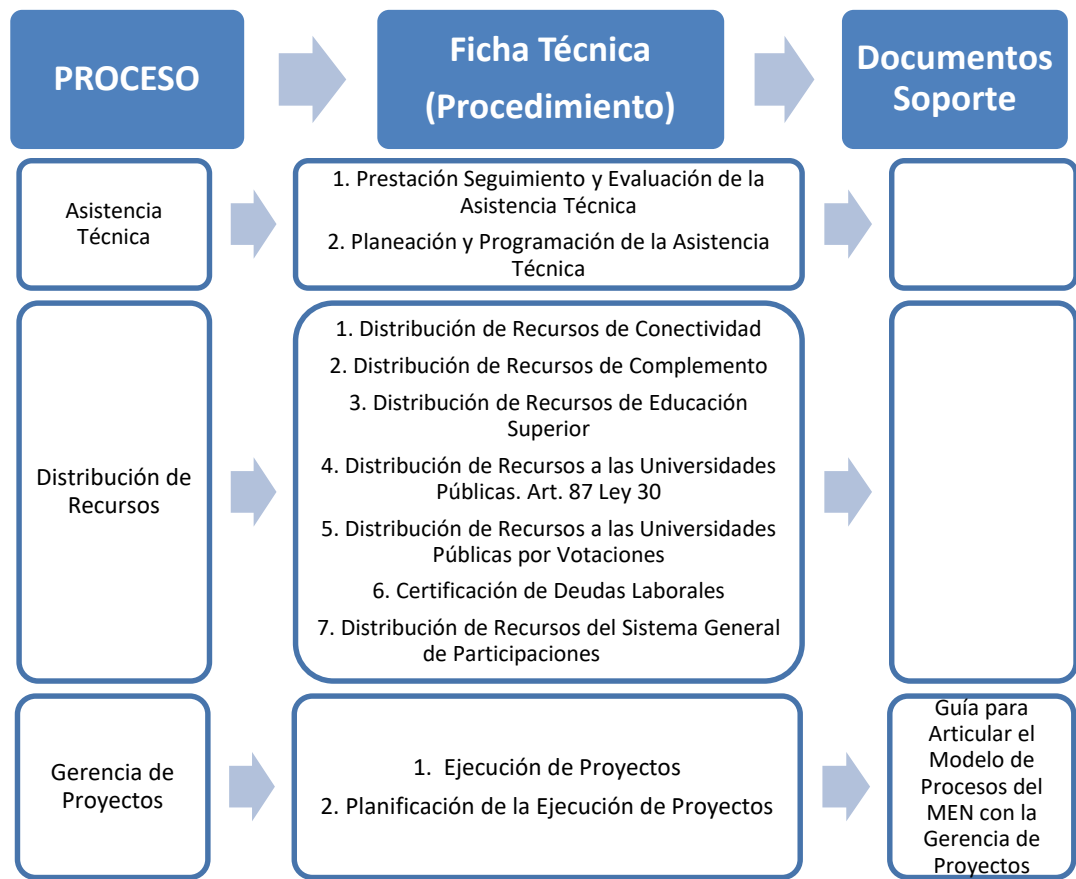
PROCESO

Ficha Técnica (Procedimiento)

Documentos Soporte

Asistencia Técnica

1. Prestación Seguimiento y Evaluación de la Asistencia Técnica

2. Planeación y Programación de la Asistencia Técnica

Distribución de Recursos

1. Distribución de Recursos de Conectividad

2. Distribución de Recursos de Complemento

3. Distribución de Recursos de Educación Superior

4. Distribución de Recursos a las Universidades Públicas. Art. 87 Ley 30

5. Distribución de Recursos a las Universidades Públicas por Votaciones

6. Certificación de Deudas Laborales

7. Distribución de Recursos del Sistema General de Participaciones

Gerencia de Proyectos

1. Ejecución de Proyectos

2. Planificación de la Ejecución de Proyectos

Guía para Articular el Modelo de Procesos del MEN con la Gerencia de Proyectos